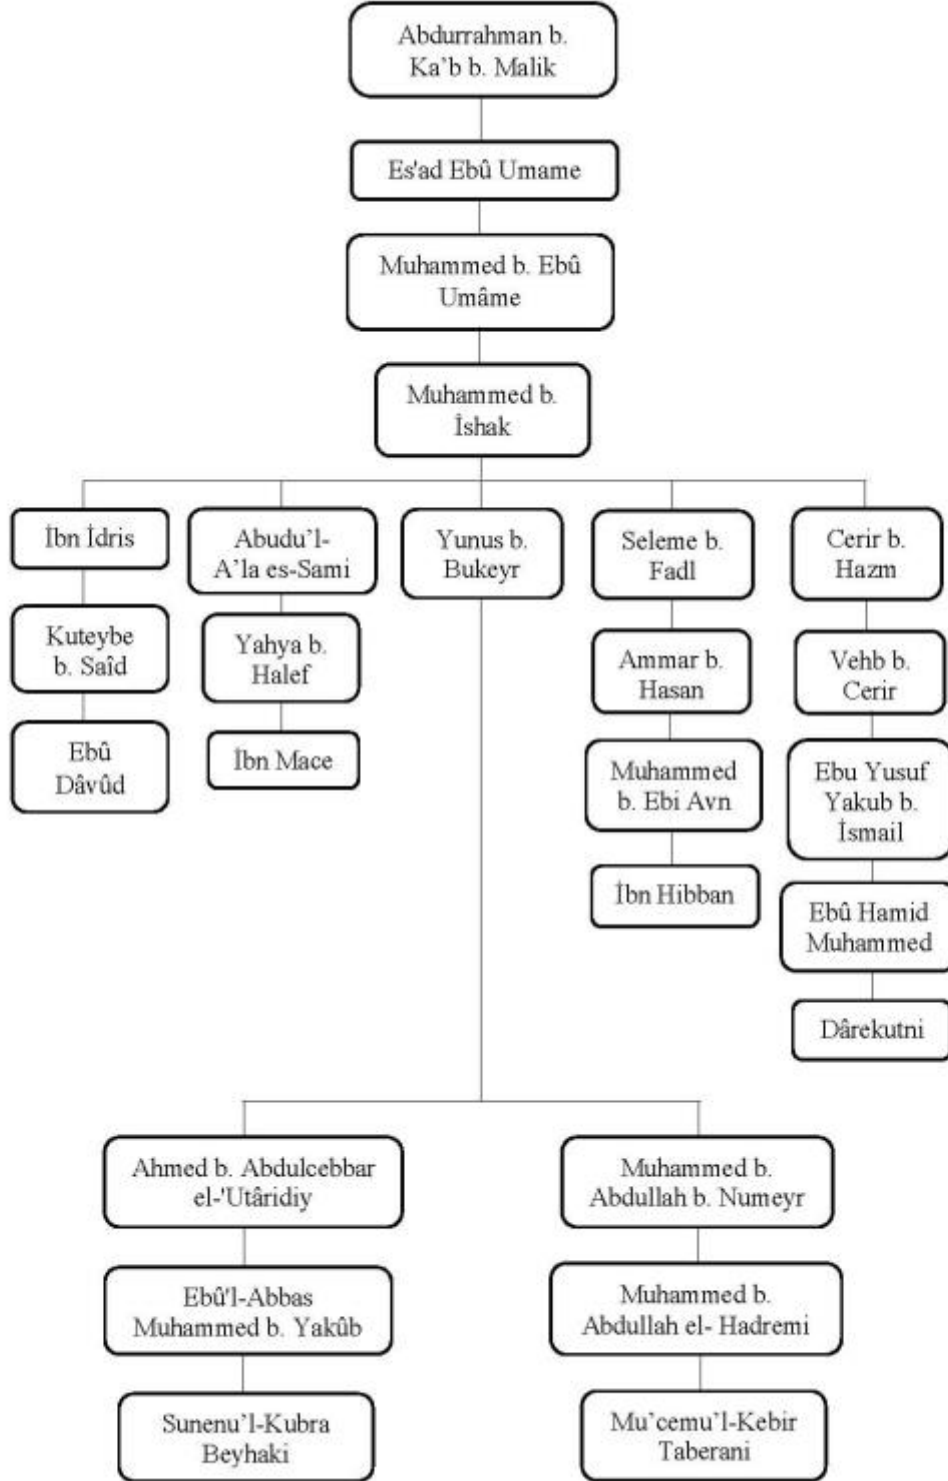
Abdurrahman b. Ka'b b. Malik

Es'ad Ebû Umame

Muhammed b. Ebû Umâme

Muhammed b. İshak

İbn İdris

Kuteybe b. Saîd

Ebû Dâvûd

Abudu'l-A'la es-Sami

Yahya b. Halef

İbn Mace

Yunus b. Bukeyr

Seleme b. Fadl

Ammar b. Hasan

Muhammed b. Ebi Avn

İbn Hibban

Cerir b. Hazm

Vehb b. Cerir

Ebu Yusuf Yakub b. İsmail

Ebû Hamid Muhammed

Dârekutni

Ahmed b. Abdulcebbar el-'Utâridiy

Ebû'l-Abbas Muhammed b. Yakûb

Sunenu'l-Kubra Beyhaki

Muhammed b. Abdullah b. Numeyr

Muhammed b. Abdullah el- Hadremi

Mu'cemu'l-Kebir Taberani